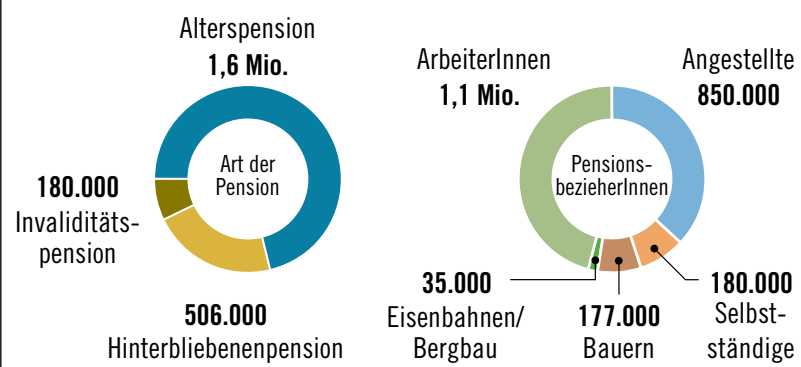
Alterspension
1,6 Mio.

180.000
Invaliditätspension

Art der Pension

506.000
Hinterbliebenenpension

ArbeiterInnen
1,1 Mio.

Angestellte
850.000

Pensions-bezieherInnen

35.000
Eisenbahnen/ Bergbau

177.000
Bauern

180.000
Selbstständige